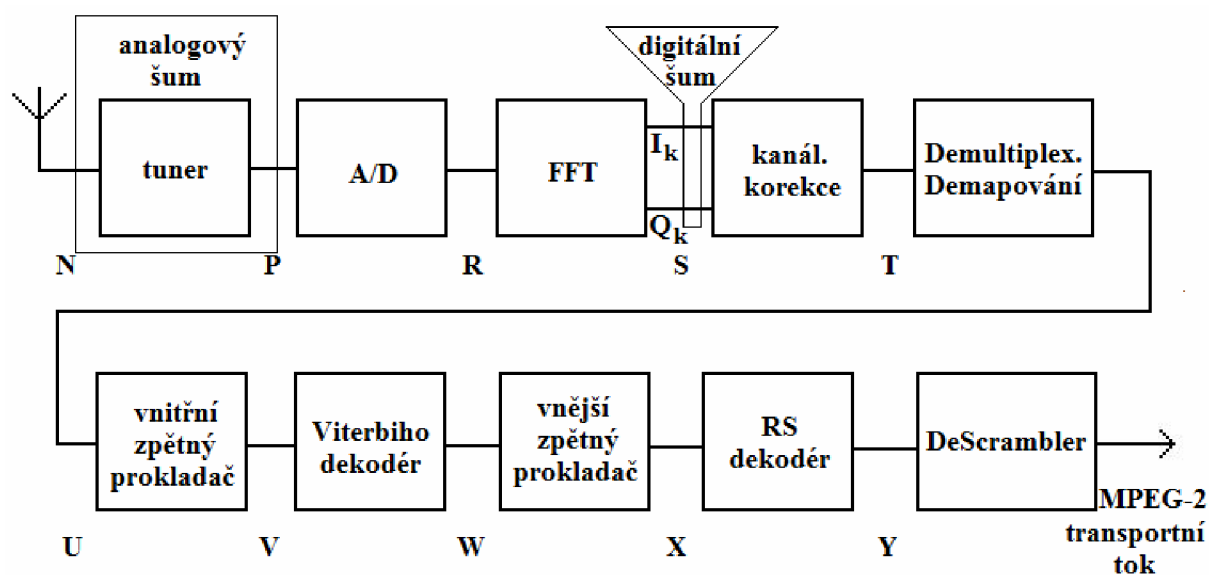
analogový šum

tuner

A/D

FFT

digitální šum

$I_k$

$Q_k$

kanál. korekce

Demultiplex. Demapování

N

P

R

S

T

vnitřní zpětný prokladač

Viterbiho dekodér

vnější zpětný prokladač

RS dekodér

DeScrambler

MPEG-2 transportní tok

U

V

W

X

Y